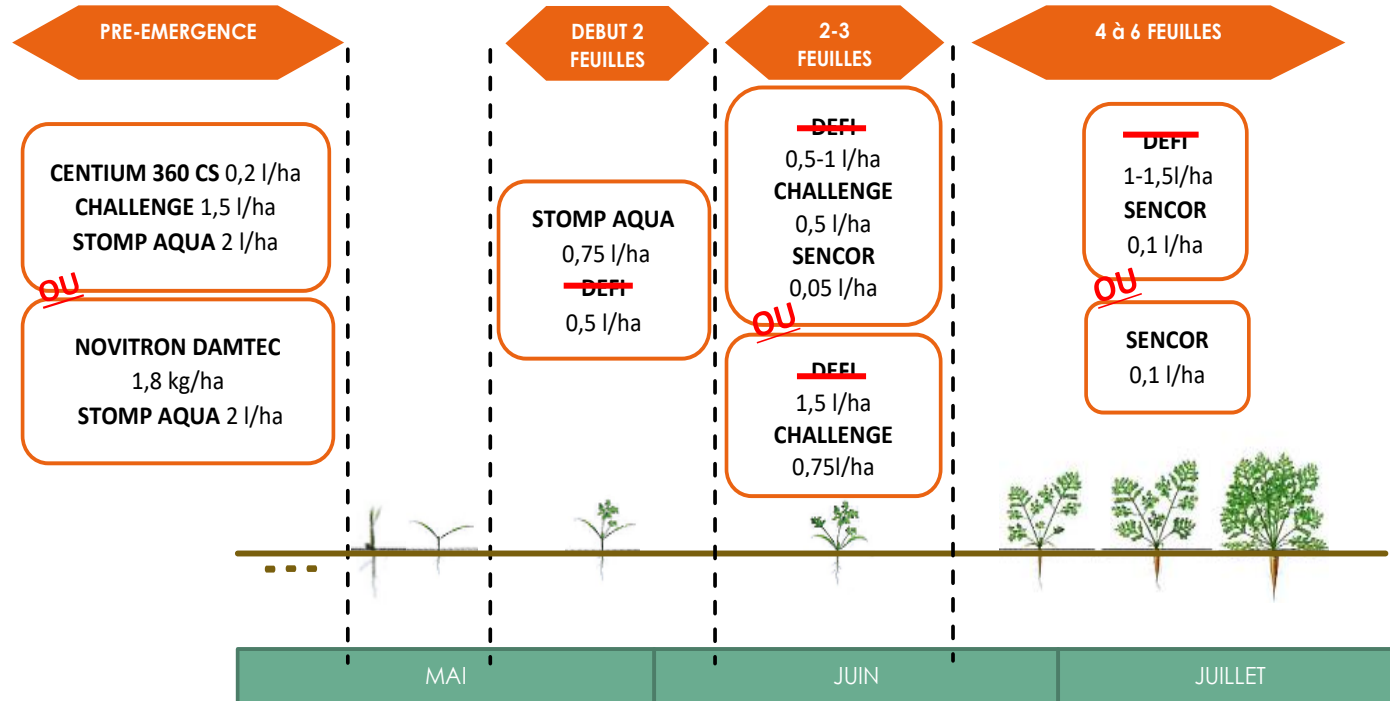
PRE-EMERGENCE

DEBUT 2 FEUILLES

2-3 FEUILLES

4 à 6 FEUILLES

CENTIUM 360 CS 0,2 l/ha
CHALLENGE 1,5 l/ha
STOMP AQUA 2 l/ha

OU

NOVITRON DAMTEC
1,8 kg/ha
STOMP AQUA 2 l/ha

STOMP AQUA
0,75 l/ha
DEFI
0,5 l/ha

DEFI
0,5-1 l/ha
CHALLENGE
0,5 l/ha
SENCOR
0,05 l/ha

OU

DEFI
1,5 l/ha
CHALLENGE
0,75l/ha

DEFI
1-1,5l/ha
SENCOR
0,1 l/ha

OU

SENCOR
0,1 l/ha

MAI

JUIN

JUILLET